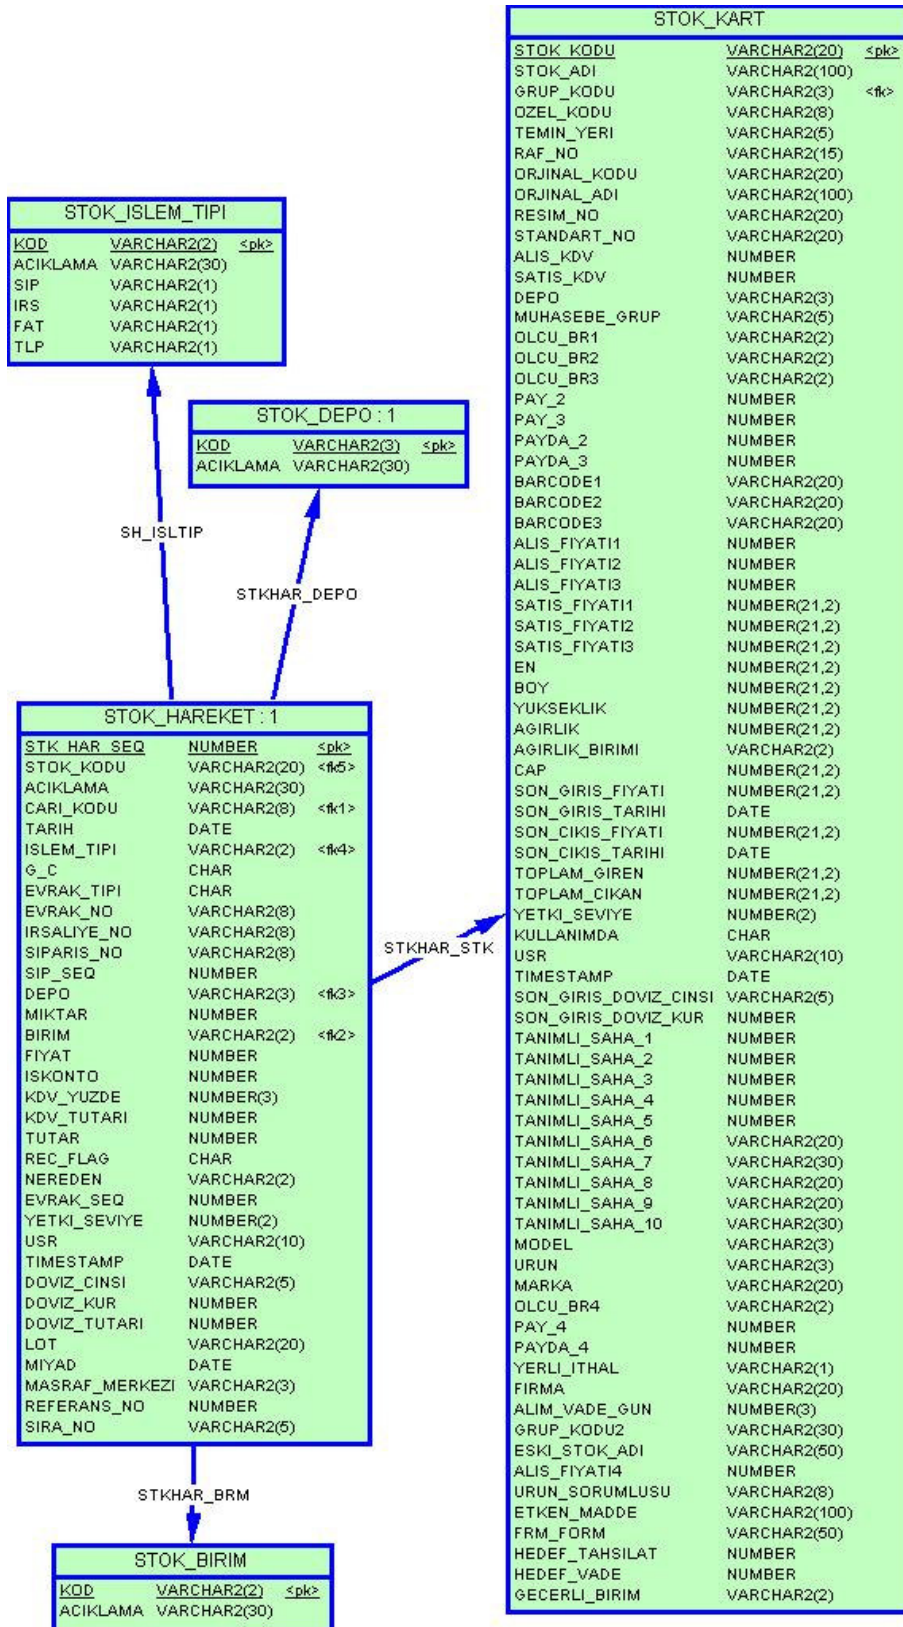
STOK_ISLEM_TIPI

| | | |
|---|---|---|
| KOD | VARCHAR2(2) | <pk> |
| ACIKLAMA | VARCHAR2(30) | |
| SIP | VARCHAR2(1) | |
| IRS | VARCHAR2(1) | |
| FAT | VARCHAR2(1) | |
| TLP | VARCHAR2(1) | |

STOK_DEPO : 1

| | | |
|---|---|---|
| KOD | VARCHAR2(3) | <pk> |
| ACIKLAMA | VARCHAR2(30) | |

SH_ISLTIP

STKHAR_DEPO

STOK_HAREKET : 1

| | | |
|---|---|---|
| STK_HAR_SEQ | NUMBER | <pk> |
| STOK_KODU | VARCHAR2(20) | <fk5> |
| ACIKLAMA | VARCHAR2(30) | |
| CARI_KODU | VARCHAR2(8) | <fk1> |
| TARIH | DATE | |
| ISLEM_TIPI | VARCHAR2(2) | <fk4> |
| G_C | CHAR | |
| EVRAK_TIPI | CHAR | |
| EVRAK_NO | VARCHAR2(8) | |
| IRSALIYE_NO | VARCHAR2(8) | |
| SIPARIS_NO | VARCHAR2(8) | |
| SIP_SEQ | NUMBER | |
| DEPO | VARCHAR2(3) | <fk3> |
| MIKTAR | NUMBER | |
| BIRIM | VARCHAR2(2) | <fk2> |
| FIYAT | NUMBER | |
| ISKONTO | NUMBER | |
| KDV_YUZDE | NUMBER(3) | |
| KDV_TUTARI | NUMBER | |
| TUTAR | NUMBER | |
| REC_FLAG | CHAR | |
| NEREDEN | VARCHAR2(2) | |
| EVRAK_SEQ | NUMBER | |
| YETKI_SEVIYE | NUMBER(2) | |
| USR | VARCHAR2(10) | |
| TIMESTAMP | DATE | |
| DOVIZ_CINSI | VARCHAR2(5) | |
| DOVIZ_KUR | NUMBER | |
| DOVIZ_TUTARI | NUMBER | |
| LOT | VARCHAR2(20) | |
| MIYAD | DATE | |
| MASRAF_MERKEZI | VARCHAR2(3) | |
| REFERANS_NO | NUMBER | |
| SIRA_NO | VARCHAR2(5) | |

STKHAR_STK

STKHAR_BRM

STOK_BIRIM

| | | |
|---|---|---|
| KOD | VARCHAR2(2) | <pk> |
| ACIKLAMA | VARCHAR2(30) | |

STOK_KART

| | | |
|---|---|---|
| STOK_KODU | VARCHAR2(20) | <pk> |
| STOK_ADI | VARCHAR2(100) | |
| GRUP_KODU | VARCHAR2(3) | <fk> |
| OZEL_KODU | VARCHAR2(8) | |
| TEMIN_YERI | VARCHAR2(5) | |
| RAF_NO | VARCHAR2(15) | |
| ORJINAL_KODU | VARCHAR2(20) | |
| ORJINAL_ADI | VARCHAR2(100) | |
| RESIM_NO | VARCHAR2(20) | |
| STANDART_NO | VARCHAR2(20) | |
| ALIS_KDV | NUMBER | |
| SATIS_KDV | NUMBER | |
| DEPO | VARCHAR2(3) | |
| MUHASEBE_GRUP | VARCHAR2(5) | |
| OLCU_BR1 | VARCHAR2(2) | |
| OLCU_BR2 | VARCHAR2(2) | |
| OLCU_BR3 | VARCHAR2(2) | |
| PAY_2 | NUMBER | |
| PAY_3 | NUMBER | |
| PAYDA_2 | NUMBER | |
| PAYDA_3 | NUMBER | |
| BARCODE1 | VARCHAR2(20) | |
| BARCODE2 | VARCHAR2(20) | |
| BARCODE3 | VARCHAR2(20) | |
| ALIS_FIYATI1 | NUMBER | |
| ALIS_FIYATI2 | NUMBER | |
| ALIS_FIYATI3 | NUMBER | |
| SATIS_FIYATI1 | NUMBER(21,2) | |
| SATIS_FIYATI2 | NUMBER(21,2) | |
| SATIS_FIYATI3 | NUMBER(21,2) | |
| EN | NUMBER(21,2) | |
| BOY | NUMBER(21,2) | |
| YUKSEKLIK | NUMBER(21,2) | |
| AGIRLIK | NUMBER(21,2) | |
| AGIRLIK_BIRIMI | VARCHAR2(2) | |
| CAP | NUMBER(21,2) | |
| SON_GIRIS_FIYATI | NUMBER(21,2) | |
| SON_GIRIS_TARIHI | DATE | |
| SON_CIKIS_FIYATI | NUMBER(21,2) | |
| SON_CIKIS_TARIHI | DATE | |
| TOPLAM_GIREN | NUMBER(21,2) | |
| TOPLAM_CIKAN | NUMBER(21,2) | |
| YETKI_SEVIYE | NUMBER(2) | |
| KULLANIMDA | CHAR | |
| USR | VARCHAR2(10) | |
| TIMESTAMP | DATE | |
| SON_GIRIS_DOVIZ_CINSI | VARCHAR2(5) | |
| SON_GIRIS_DOVIZ_KUR | NUMBER | |
| TANIMLI_SAHA_1 | NUMBER | |
| TANIMLI_SAHA_2 | NUMBER | |
| TANIMLI_SAHA_3 | NUMBER | |
| TANIMLI_SAHA_4 | NUMBER | |
| TANIMLI_SAHA_5 | NUMBER | |
| TANIMLI_SAHA_6 | VARCHAR2(20) | |
| TANIMLI_SAHA_7 | VARCHAR2(30) | |
| TANIMLI_SAHA_8 | VARCHAR2(20) | |
| TANIMLI_SAHA_9 | VARCHAR2(20) | |
| TANIMLI_SAHA_10 | VARCHAR2(30) | |
| MODEL | VARCHAR2(3) | |
| URUN | VARCHAR2(3) | |
| MARKA | VARCHAR2(20) | |
| OLCU_BR4 | VARCHAR2(2) | |
| PAY_4 | NUMBER | |
| PAYDA_4 | NUMBER | |
| YERLI_ITHAL | VARCHAR2(1) | |
| FIRMA | VARCHAR2(20) | |
| ALIM_VADE_GUN | NUMBER(3) | |
| GRUP_KODU2 | VARCHAR2(30) | |
| ESKI_STOK_ADI | VARCHAR2(50) | |
| ALIS_FIYATI4 | NUMBER | |
| URUN_SORUMLUSU | VARCHAR2(8) | |
| ETKEN_MADDE | VARCHAR2(100) | |
| FRM_FORM | VARCHAR2(50) | |
| HEDEF_TAHSILAT | NUMBER | |
| HEDEF_VADE | NUMBER | |
| GECERLI_BIRIM | VARCHAR2(2) | |